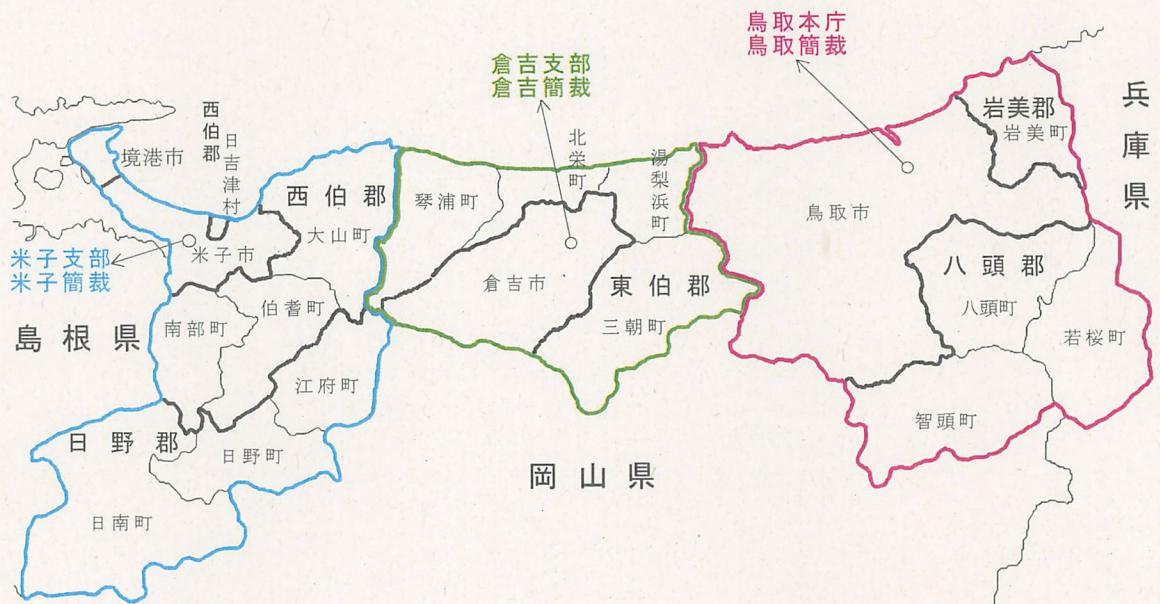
鳥取本庁
鳥取簡裁

倉吉支部
倉吉簡裁

兵庫県

岩美郡
岩美町

西伯郡

日吉津村

境港市

北栄町

湯梨浜町

琴浦町

西伯郡

鳥取市

大山町

米子支部
米子簡裁

米子市

倉吉市

東伯郡

八頭郡

八頭町

島根県

南部町

伯耆町

三朝町

若桜町

江府町

智頭町

日野郡

日野町

岡山県

日南町